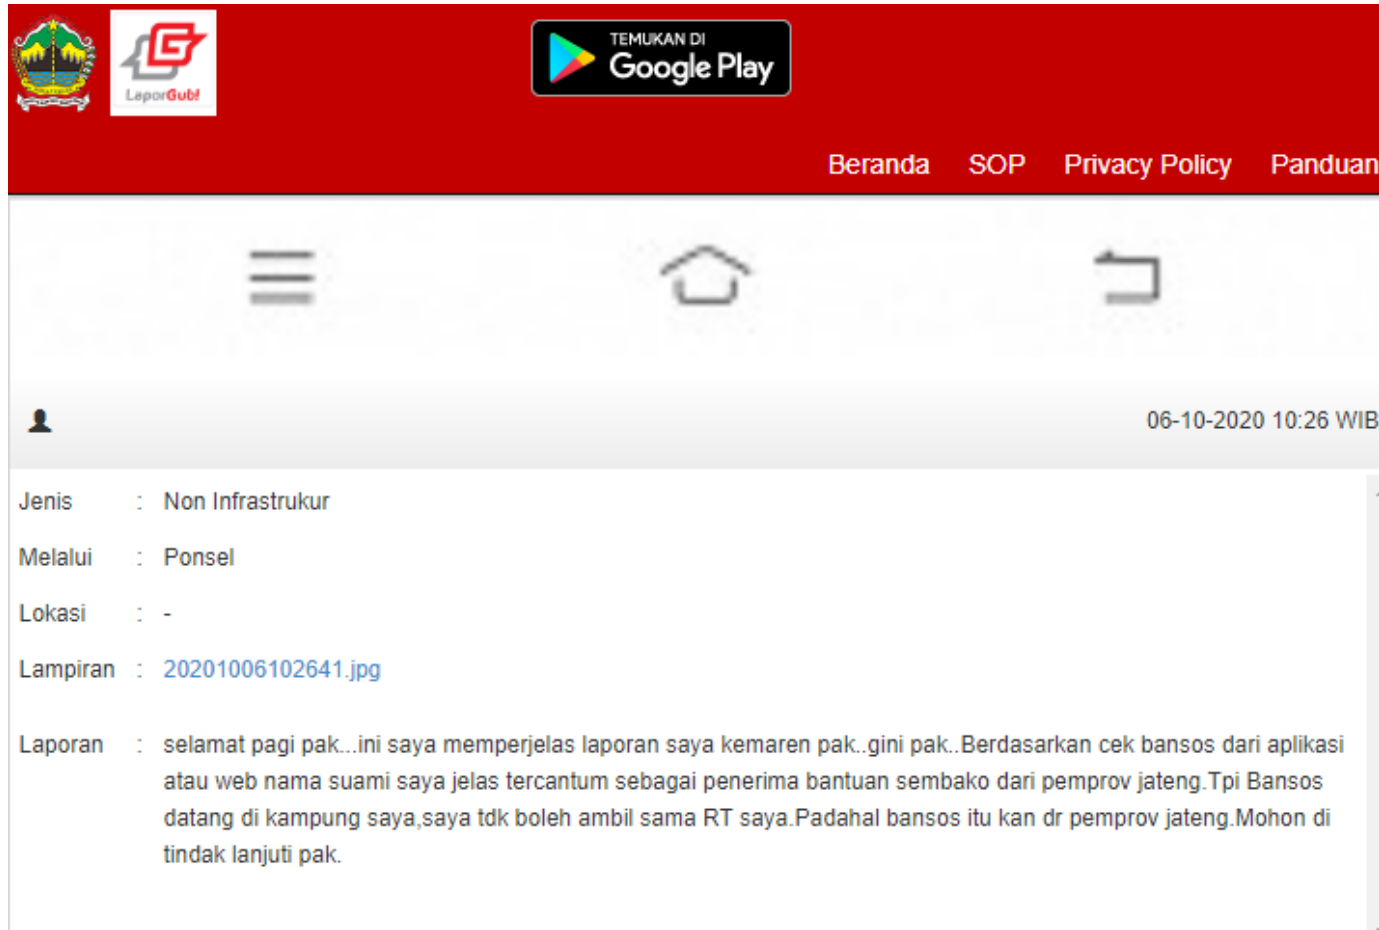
LaporGub!

TEMUKAN DI
Google Play

Beranda SOP Privacy Policy Panduan

06-10-2020 10:26 WIB

Jenis : Non Infrastrukur

Melalui : Ponsel

Lokasi : -

Lampiran : 20201006102641.jpg

Laporan : selamat pagi pak...ini saya memperjelas laporan saya kemaren pak..gini pak..Berdasarkan cek bansos dari aplikasi atau web nama suami saya jelas tercantum sebagai penerima bantuan sembako dari pemprov jateng.Tpi Bansos datang di kampung saya,saya tdk boleh ambil sama RT saya.Padahal bansos itu kan dr pemprov jateng.Mohon di tindak lanjuti pak.